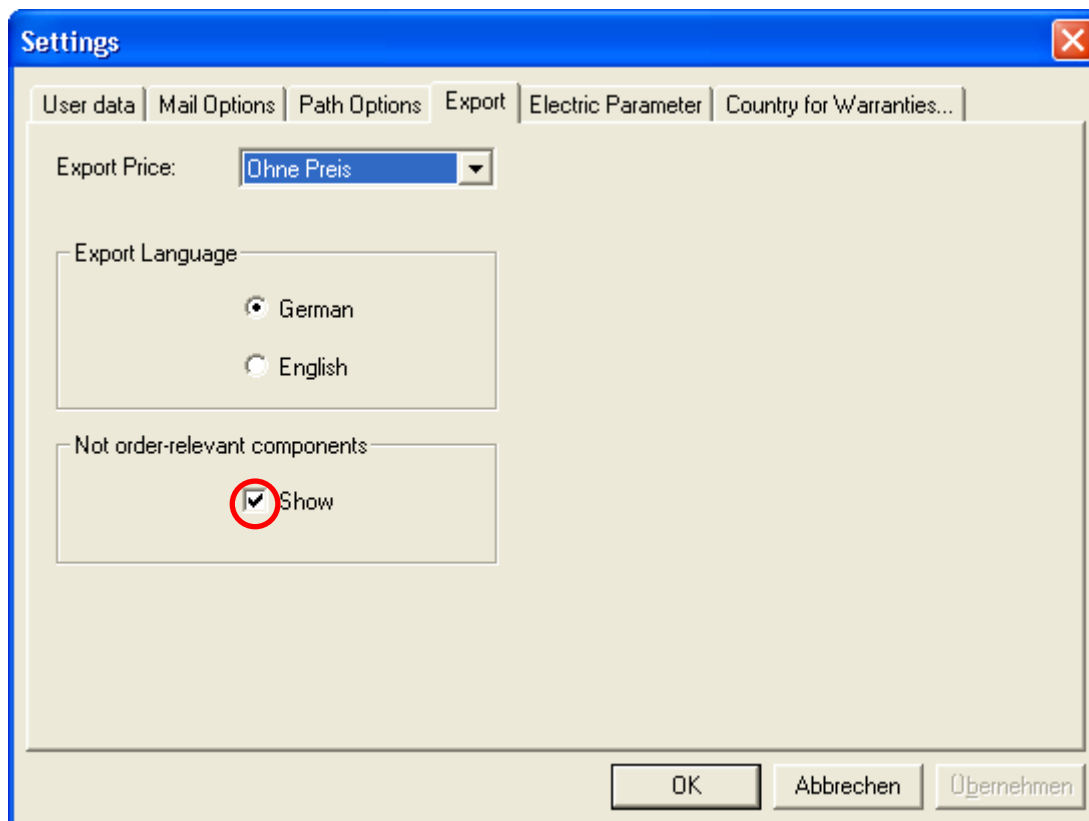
Settings

User data | Mail Options | Path Options | Export | Electric Parameter | Country for Warranties...

Export Price: Ohne Preis

Export Language

German

English

Not order-relevant components

Show

OK | Abbrechen | Übernehmen